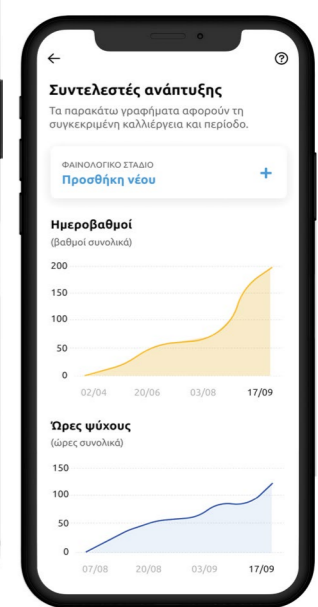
←
?
Συντελεστές ανάπτυξης
Τα παρακάτω γραφήματα αφορούν τη συγκεκριμένη καλλιέργεια και περίοδο.

ΦΑΙΝΟΛΟΓΙΚΟ ΣΤΑΔΙΟ
Προσθήκη νέου
+

Ημεροβαθμοί
(βαθμοί συνολικά)
200
150
100
50
0
02/04
20/06
03/08
17/09

Ώρες ψύχους
(ώρες συνολικά)
150
100
50
0
07/08
20/08
03/09
17/09